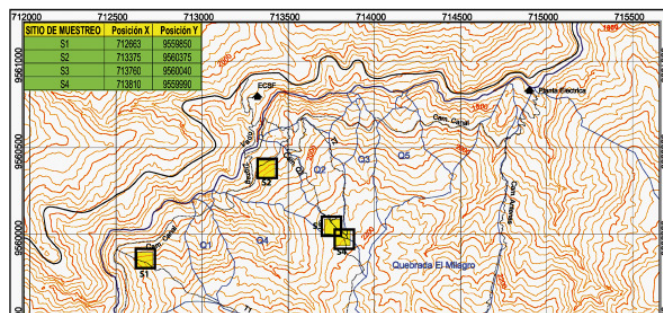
712000 712500 713000 713500 714000 714500 715000 715500

| SITIO DE MUESTREO | Posición X | Posición Y |
|---|---|---|
| S1 | 712863 | 9559850 |
| S2 | 713375 | 9560475 |
| S3 | 713760 | 9560040 |
| S4 | 713810 | 9559990 |

9561000
9560500
9560000

ECSF
Planta Eléctrica
Cam. Canal
Cam. Canal
Q1
Q2
Q3
Q4
Q5
S1
S2
S3
S4
Quebrada El Milagro
1800
1900
2000
1850